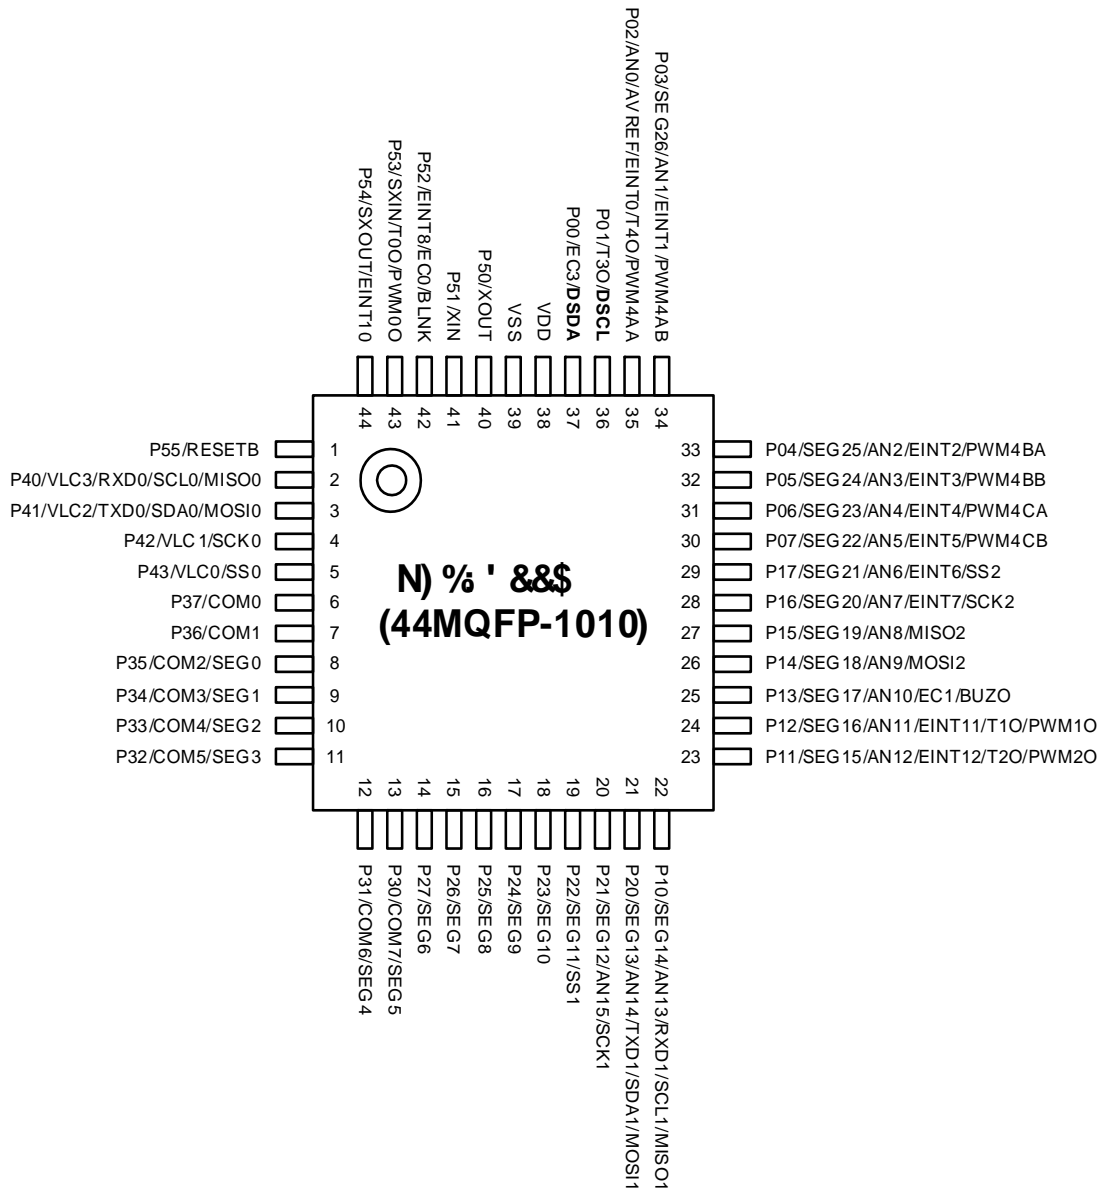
P54/SXOUT/EINT10
P53/SXIN/T0O/PWM0O
P52/EINT8/EC0/BLNK
P51/XIN
P50/XOUT
VSS
VDD
P00/EC3/DSDA
P01/T3O/DSCL
P02/AN0/AVREF/EINT0/T4O/PWM4AA
P03/SEG26/AN1/EINT1/PWM4AB

44 43 42 41 40 39 38 37 36 35 34

P55/RESETB 1
P40/VLC3/RXD0/SCL0/MISO0 2
P41/VLC2/TXD0/SDA0/MOSI0 3
P42/VLC1/SCK0 4
P43/VLC0/SS0 5
P37/COM0 6
P36/COM1 7
P35/COM2/SEG0 8
P34/COM3/SEG1 9
P33/COM4/SEG2 10
P32/COM5/SEG3 11

N) % ' &&$
(44MQFP-1010)

33 P04/SEG25/AN2/EINT2/PWM4BA
32 P05/SEG24/AN3/EINT3/PWM4BB
31 P06/SEG23/AN4/EINT4/PWM4CA
30 P07/SEG22/AN5/EINT5/PWM4CB
29 P17/SEG21/AN6/EINT6/SS2
28 P16/SEG20/AN7/EINT7/SCK2
27 P15/SEG19/AN8/MISO2
26 P14/SEG18/AN9/MOSI2
25 P13/SEG17/AN10/EC1/BUZO
24 P12/SEG16/AN11/EINT11/T1O/PWM1O
23 P11/SEG15/AN12/EINT12/T2O/PWM2O

12 13 14 15 16 17 18 19 20 21 22

P31/COM6/SEG4
P30/COM7/SEG5
P27/SEG6
P26/SEG7
P25/SEG8
P24/SEG9
P23/SEG10
P22/SEG11/SS1
P21/SEG12/AN15/SCK1
P20/SEG13/AN14/TXD1/SDA1/MOSI1
P10/SEG14/AN13/RXD1/SCL1/MISO1